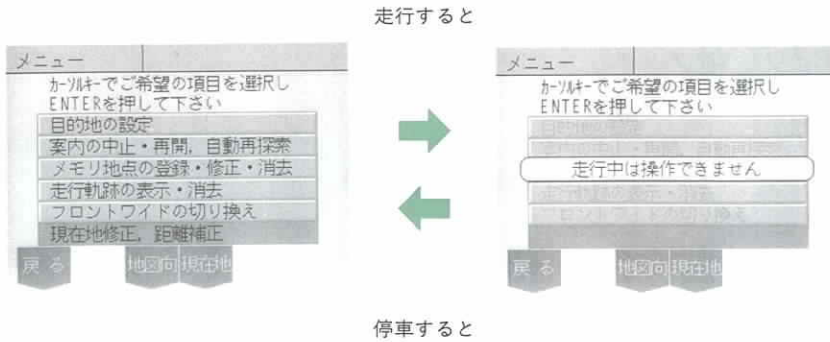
走行すると

メニュー
カーソルキーでご希望の項目を選択し
ENTERを押して下さい
目的地の設定
案内の中止・再開，自動再探索
メモリ地点の登録・修正・消去
走行軌跡の表示・消去
フロントワイドの切り換え
現在地修正，距離補正
戻る
地図向
現在地

メニュー
カーソルキーでご希望の項目を選択し
ENTERを押して下さい
目的地の設定
案内の中止・再開，自動再探索
走行中は操作できません
走行軌跡の表示・消去
フロントワイドの切り換え
戻る
地図向
現在地

停車すると